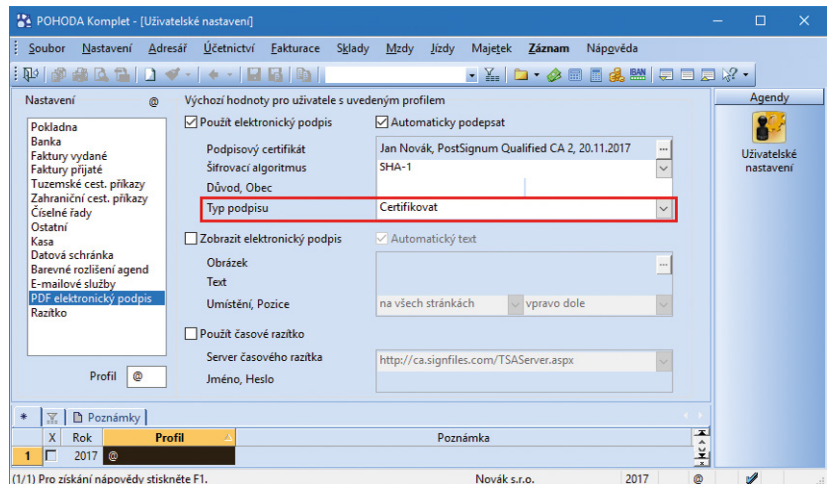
POHODA Komplet - [Uživatelské nastavení]

Soubor Nastavení Adresář Účetnictví Fakturace Sklady Mzdy Jízdy Majetek Záznam Nápověda

Nastavení @

Pokladna
Banka
Faktury vydané
Faktury přijaté
Tuzemské cest. příkazy
Zahraniční cest. příkazy
Číselné řady
Ostatní
Kasa
Datová schránka
Barevné rozlišení agend
E-mailové služby
PDF elektronický podpis
Razítko

Profil @

Výchozí hodnoty pro uživatele s uvedeným profilem

Použít elektronický podpis
Automaticky podepsat
Podpisový certifikát: Jan Novák, PostSignum Qualified CA 2, 20.11.2017
Šifrovací algoritmus: SHA-1
Důvod, Obec
Typ podpisu: Certifikovat

Zobrazit elektronický podpis
Automatický text
Obrázek
Text
Umístění, Pozice: na všech stránkách, vpravo dole

Použít časové razítko
Server časového razítka: http://ca.signfiles.com/TSAServer.aspx
Jméno, Heslo

Agendy
Uživatelské nastavení

Poznámky

| | X | Rok | Profil | Poznámka |
|---|---|---|---|---|
| 1 | | 2017 | @ | |

(1/1) Pro získání nápovědy stiskněte F1. Novák s.r.o. 2017 @